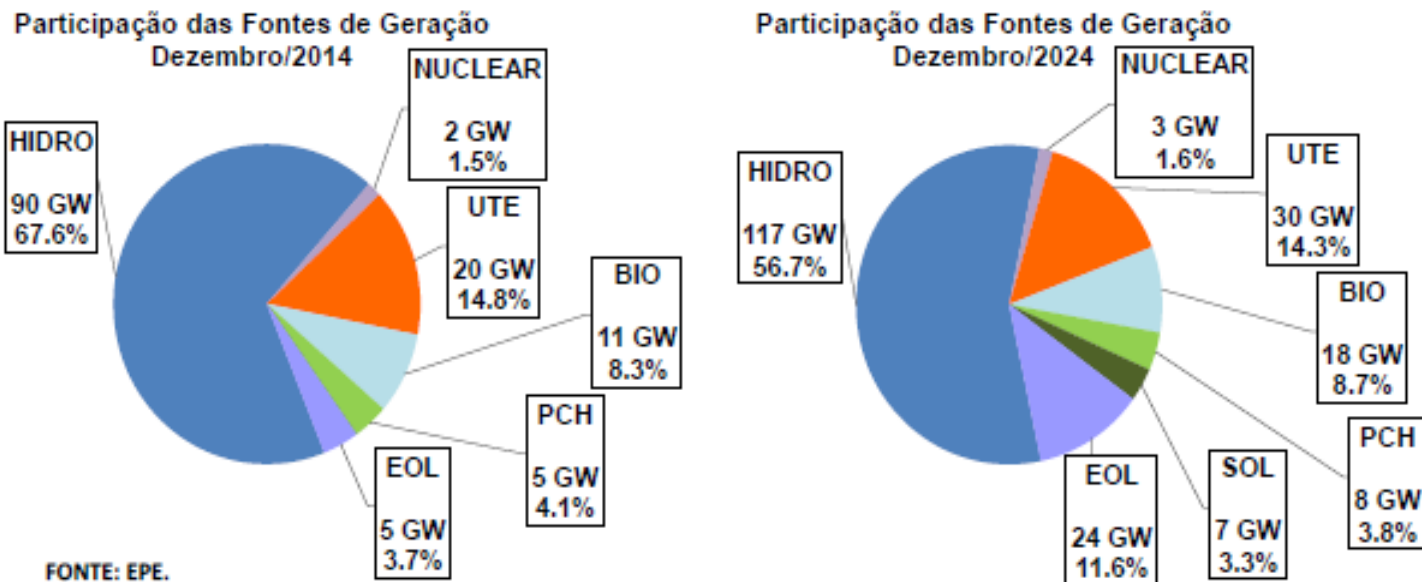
Participação das Fontes de Geração
Dezembro/2014

HIDRO
90 GW
67.6%

NUCLEAR
2 GW
1.5%

UTE
20 GW
14.8%

BIO
11 GW
8.3%

PCH
5 GW
4.1%

EOL
5 GW
3.7%

FONTE: EPE.

Participação das Fontes de Geração
Dezembro/2024

HIDRO
117 GW
56.7%

NUCLEAR
3 GW
1.6%

UTE
30 GW
14.3%

BIO
18 GW
8.7%

PCH
8 GW
3.8%

SOL
7 GW
3.3%

EOL
24 GW
11.6%